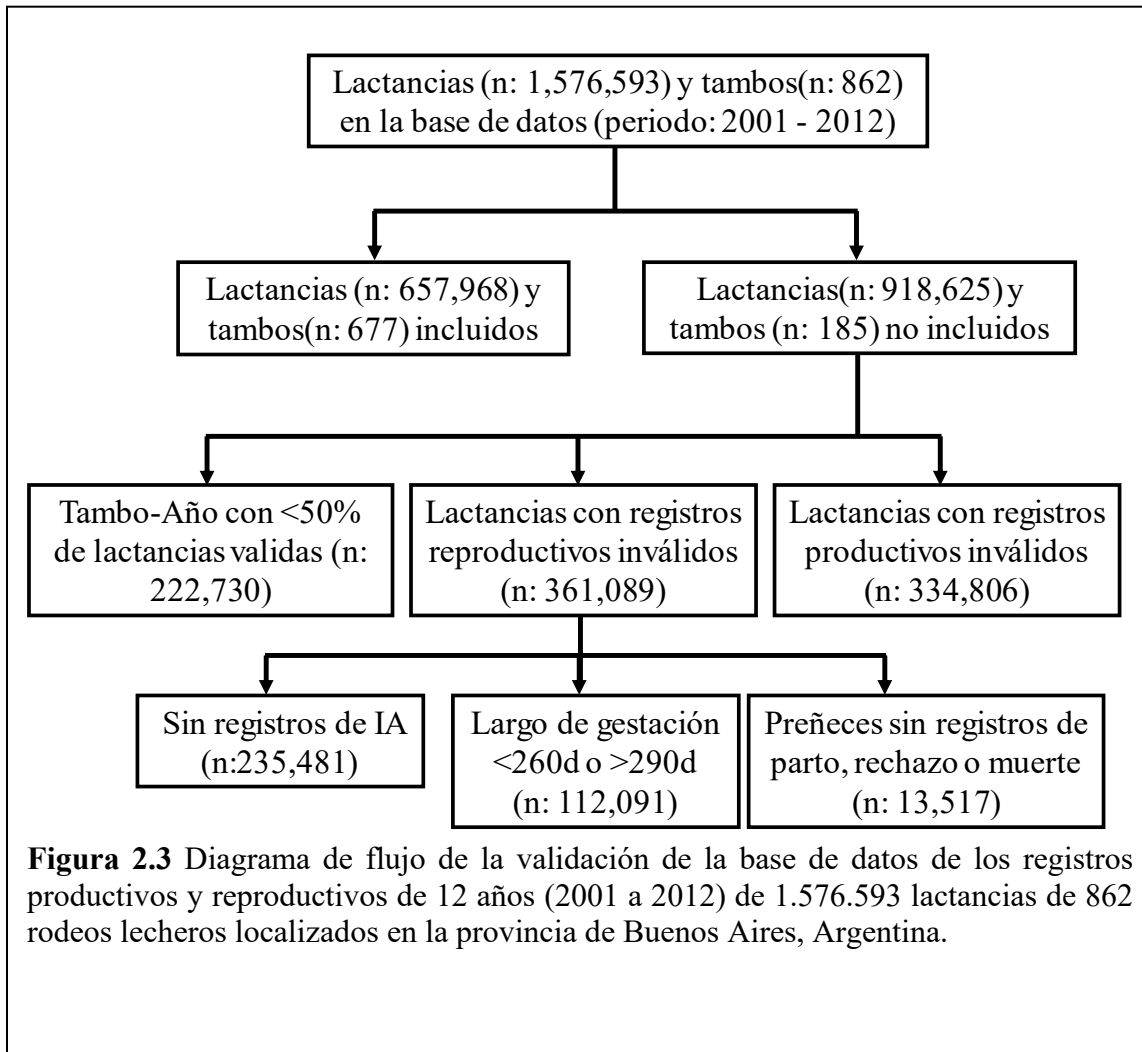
Lactancias (n: 1,576,593) y tambos(n: 862) en la base de datos (periodo: 2001 - 2012)

Lactancias (n: 657,968) y tambos(n: 677) incluidos

Lactancias(n: 918,625) y tambos (n: 185) no incluidos

Tambo-Año con <50% de lactancias validas (n: 222,730)

Lactancias con registros reproductivos inválidos (n: 361,089)

Lactancias con registros productivos inválidos (n: 334,806)

Sin registros de IA (n:235,481)

Largo de gestación <260d o >290d (n: 112,091)

Preñeces sin registros de parto, rechazo o muerte (n: 13,517)

**Figura 2.3** Diagrama de flujo de la validación de la base de datos de los registros productivos y reproductivos de 12 años (2001 a 2012) de 1.576.593 lactancias de 862 rodeos lecheros localizados en la provincia de Buenos Aires, Argentina.